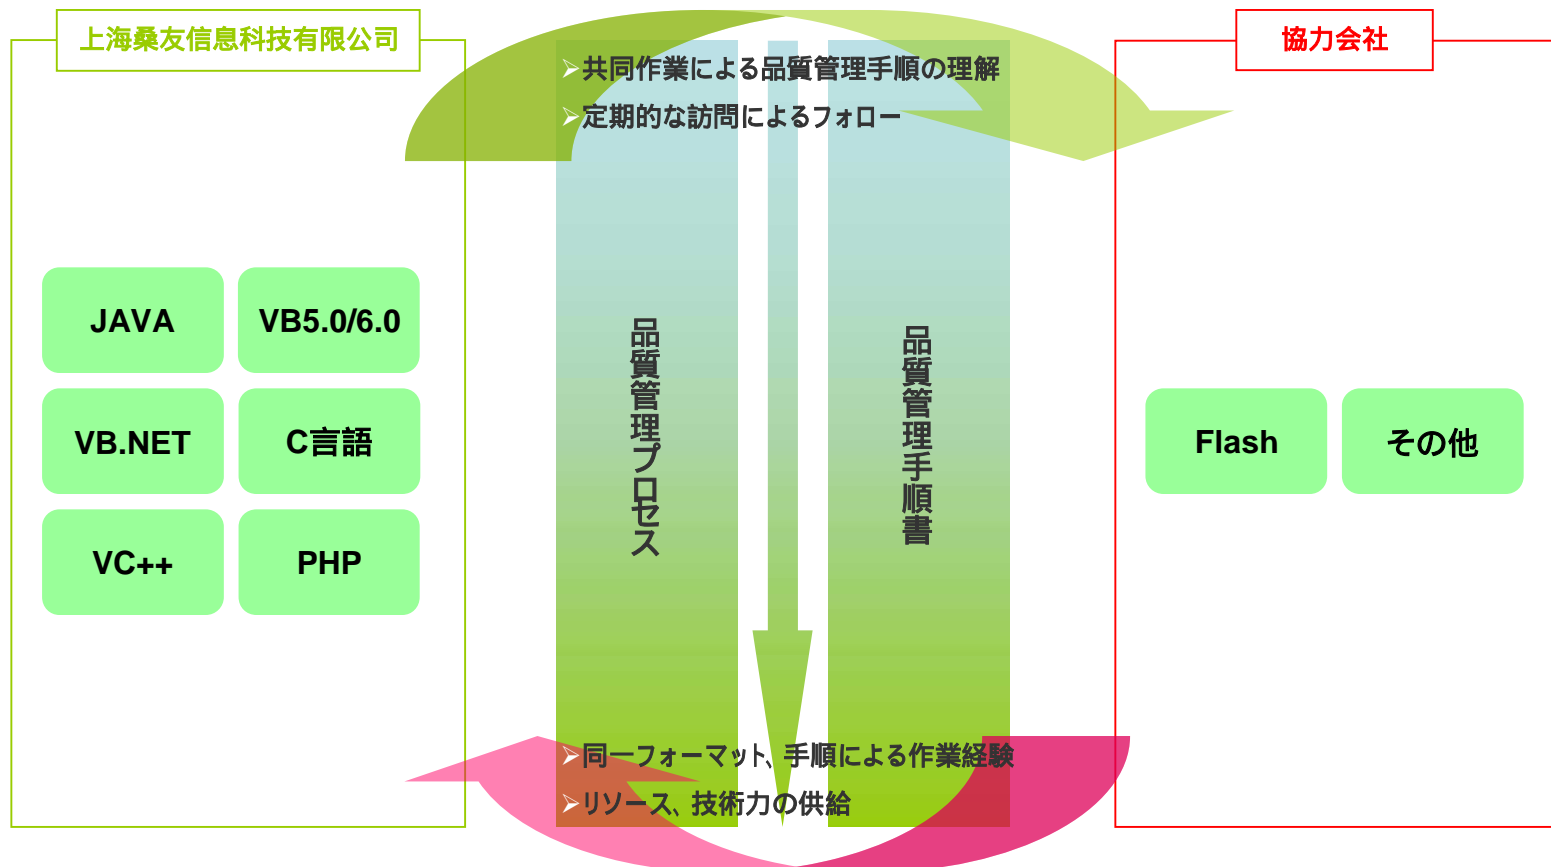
上海桑友信息科技有限公司

協力会社

➢共同作業による品質管理手順の理解
➢定期的な訪問によるフォロー

JAVA

VB5.0/6.0

VB.NET

C言語

VC++

PHP

品質管理プロセス

品質管理手順書

Flash

その他

➢同一フォーマット、手順による作業経験
➢リソース、技術力の供給